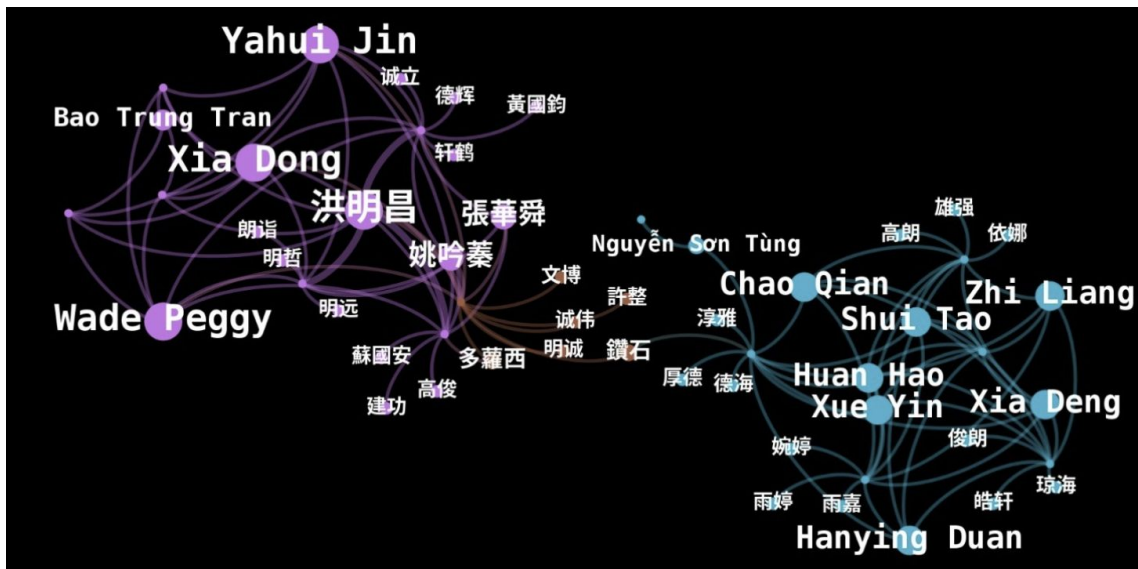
Yahui Jin
诚立
德辉
黃國鈞
Bao Trung Tran
轩鹤
Xia Dong
洪明昌
張華舜
朗诣
明哲
姚吟蓁
Nguyễn Sơn Tùng
雄强
高朗
依娜
文博
Chao Qian
Zhi Liang
許整
Wade Peggy
明远
诚伟
淳雅
Shui Tao
蘇國安
明诚
鑽石
多蘿西
厚德
德海
Huan Hao
高俊
Xue Yin
Xia Deng
建功
俊朗
婉婷
琼海
雨婷
雨嘉
皓轩
Hanying Duan